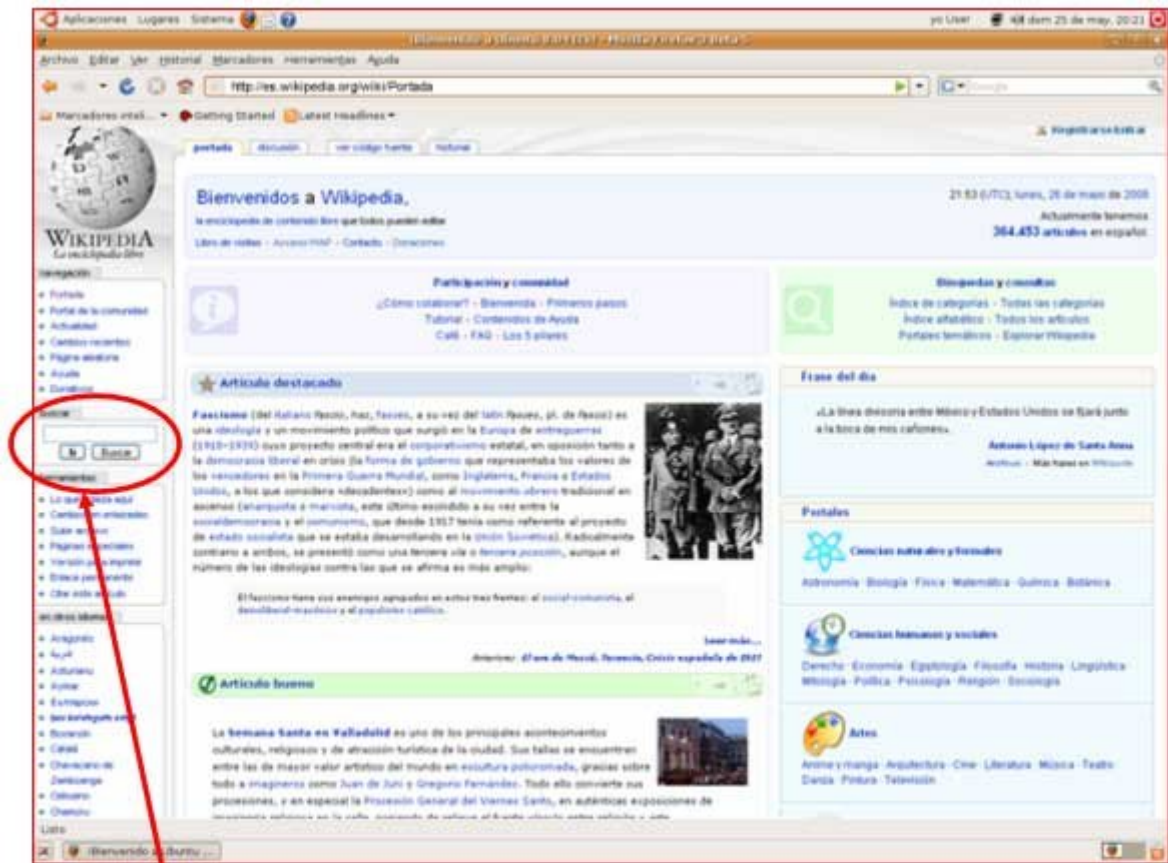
Aplicaciones Lugares Sistema

yo User dom 25 de may, 20:21

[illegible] - Mozilla Firefox 3 Beta 5

Archivo Editar Ver Historial Marcadores Herramientas Ayuda

http://es.wikipedia.org/wiki/Portada

Marcadores intel... Getting Started Latest Headlines

Registrarse/Entrar

portada discusión ver código fuente historial

WIKIPEDIA
La enciclopedia libre

navegación
Portada
Portal de la comunidad
Actualidad
Cambios recientes
Página aleatoria
Ayuda
Donativos

buscar
Ir Buscar

herramientas
Lo que enlaza aquí
Cambios en enlazadas
Subir archivo
Páginas especiales
Versión para imprimir
Enlace permanente
Citar este artículo

en otros idiomas
Aragonés
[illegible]
Asturianu
Aymar
Euskara
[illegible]
Bosanski
Català
Chavacano de Zamboanga
Cebuano
Česky

Bienvenidos a Wikipedia,
la enciclopedia de contenido libre que todos pueden editar.
Libro de visitas · Acceso PDA · Contacto · Donaciones

21:53 (UTC), lunes, 26 de mayo de 2008
Actualmente tenemos
364.453 artículos en español.

Participación y comunidad
¿Cómo colaborar? · Bienvenida · Primeros pasos
Tutorial · Contenidos de Ayuda
Café · FAQ · Los 5 pilares

Búsquedas y consultas
Índice de categorías · Todas las categorías
Índice alfabético · Todos los artículos
Portales temáticos · Explorar Wikipedia

Artículo destacado

Fascismo (del italiano fascio, haz, fasces, a su vez del latín fasces, pl. de fascis) es una ideología y un movimiento político que surgió en la Europa de entreguerras (1918-1939) cuyo proyecto central era el corporativismo estatal, en oposición tanto a la democracia liberal en crisis (la forma de gobierno que representaba los valores de los vencedores en la Primera Guerra Mundial, como Inglaterra, Francia o Estados Unidos, a los que considera «decadentes») como al movimiento obrero tradicional en ascenso (anarquista o marxista, este último escindido a su vez entre la socialdemocracia y el comunismo, que desde 1917 tenía como referente al proyecto de estado socialista que se estaba desarrollando en la Unión Soviética). Radicalmente contrario a ambos, se presentó como una tercera vía o tercera posición, aunque el número de las ideologías contra las que se afirma es más amplio:

El fascismo tiene sus enemigos agrupados en estos tres frentes: el social-comunista, el demoliberal-masónico y el popular católico.

Leer más...
Anteriores: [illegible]

Artículo bueno

La Semana Santa en Valladolid es uno de los principales acontecimientos culturales, religiosos y de atracción turística de la ciudad. Sus tallas se encuentran entre las de mayor valor artístico del mundo en escultura policromada, gracias sobre todo a imagineros como Juan de Juni y Gregorio Fernández. Todo ello convierte sus procesiones, y en especial la Procesión General del Viernes Santo, en auténticas exposiciones de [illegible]

Frase del día
«La línea divisoria entre México y Estados Unidos se fijará junto a la boca de mis cañones».
Antonio López de Santa Anna
Archivo · Más frases en Wikiquote

Portales
Ciencias naturales y formales
Astronomía · Biología · Física · Matemática · Química · Botánica
Ciencias humanas y sociales
Derecho · Economía · Egiptología · Filosofía · Historia · Lingüística · Mitología · Política · Psicología · Religión · Sociología
Artes
Anime y manga · Arquitectura · Cine · Literatura · Música · Teatro · Danza · Pintura · Televisión

Listo

Bienvenido a Ubuntu ...